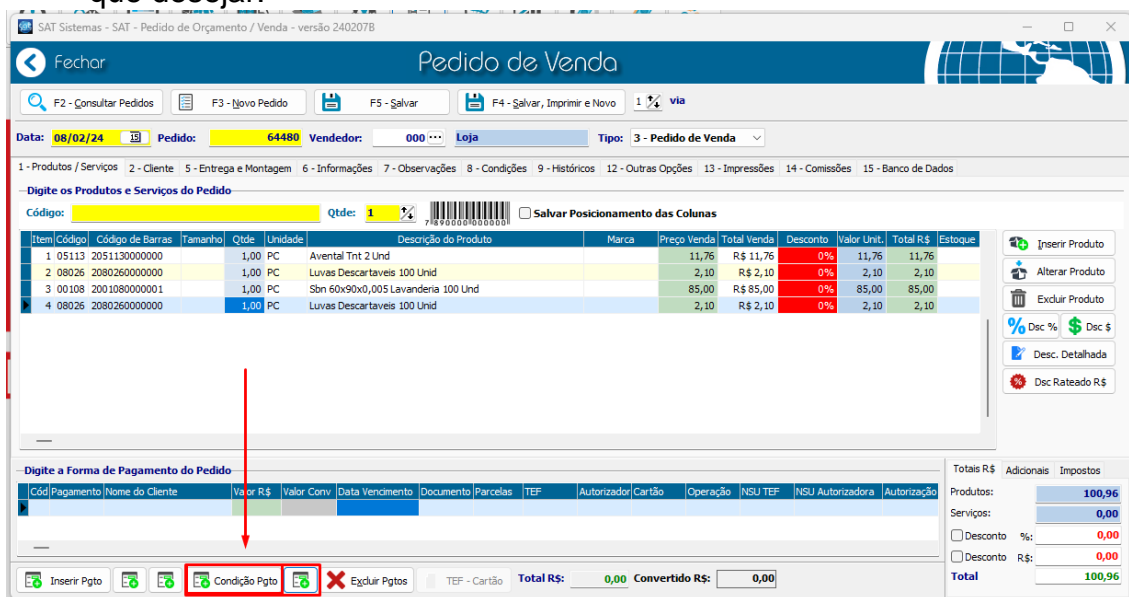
que desejar.

SAT Sistemas - SAT - Pedido de Orçamento / Venda - versão 240207B

Fechar

Pedido de Venda

F2 - Consultar Pedidos | F3 - Novo Pedido | F5 - Salvar | F4 - Salvar, Imprimir e Novo | 1 via

Data: 08/02/24 Pedido: 64480 Vendedor: 000 Loja Tipo: 3 - Pedido de Venda

1 - Produtos / Serviços | 2 - Cliente | 5 - Entrega e Montagem | 6 - Informações | 7 - Observações | 8 - Condições | 9 - Históricos | 12 - Outras Opções | 13 - Impressões | 14 - Comissões | 15 - Banco de Dados

Digite os Produtos e Serviços do Pedido

Código: Qtde: 1 Salvar Posicionamento das Colunas

| Item | Código | Código de Barras | Tamanho | Qtde | Unidade | Descrição do Produto | Marca | Preço Venda | Total Venda | Desconto | Valor Unit. | Total R$ | Estoque |
|---|---|---|---|---|---|---|---|---|---|---|---|---|---|
| 1 | 05113 | 2051130000000 | | 1,00 | PC | Avental Tnt 2 Und | | 11,76 | R$ 11,76 | 0% | 11,76 | 11,76 | |
| 2 | 08026 | 2080260000000 | | 1,00 | PC | Luvas Descartaveis 100 Unid | | 2,10 | R$ 2,10 | 0% | 2,10 | 2,10 | |
| 3 | 00108 | 2001080000001 | | 1,00 | PC | Sbn 60x90x0,005 Lavanderia 100 Und | | 85,00 | R$ 85,00 | 0% | 85,00 | 85,00 | |
| 4 | 08026 | 2080260000000 | | 1,00 | PC | Luvas Descartaveis 100 Unid | | 2,10 | R$ 2,10 | 0% | 2,10 | 2,10 | |

Inserir Produto
Alterar Produto
Excluir Produto
Dsc % | Dsc $
Desc. Detalhada
Dsc Rateado R$

Digite a Forma de Pagamento do Pedido

| Cód | Pagamento | Nome do Cliente | Valor R$ | Valor Conv | Data Vencimento | Documento | Parcelas | TEF | Autorizador | Cartão | Operação | NSU TEF | NSU Autorizadora | Autorização |
|---|---|---|---|---|---|---|---|---|---|---|---|---|---|---|

Totais R$ | Adicionais | Impostos
Produtos: 100,96
Serviços: 0,00
Desconto %: 0,00
Desconto R$: 0,00
Total 100,96

Inserir Pgto | Condição Pgto | Excluir Pgtos | TEF - Cartão | Total R$: 0,00 | Convertido R$: 0,00